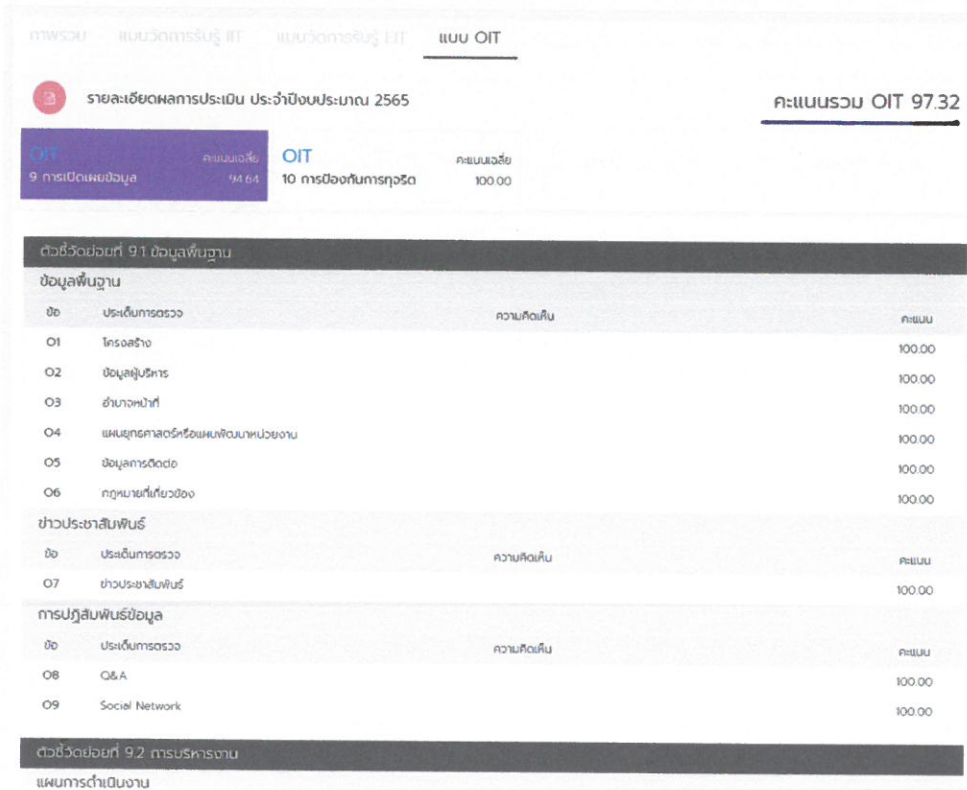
ภาพรวม แบบวัดการรับรู้ IIT แบบวัดการรับรู้ EIT แบบ OIT

รายละเอียดผลการประเมิน ประจำปีงบประมาณ 2565

คะแนนรวม OIT 97.32

OIT
9 การเปิดเผยข้อมูล
คะแนนเฉลี่ย
94.64

OIT
10 การป้องกันการทุจริต
คะแนนเฉลี่ย
100.00

ตัวชี้วัดย่อยที่ 9.1 ข้อมูลพื้นฐาน

ข้อมูลพื้นฐาน

| ข้อ | ประเด็นการตรวจ | ความคิดเห็น | คะแนน |
|---|---|---|---|
| O1 | โครงสร้าง | | 100.00 |
| O2 | ข้อมูลผู้บริหาร | | 100.00 |
| O3 | อำนาจหน้าที่ | | 100.00 |
| O4 | แผนยุทธศาสตร์หรือแผนพัฒนาหน่วยงาน | | 100.00 |
| O5 | ข้อมูลการติดต่อ | | 100.00 |
| O6 | กฎหมายที่เกี่ยวข้อง | | 100.00 |

ข่าวประชาสัมพันธ์

| ข้อ | ประเด็นการตรวจ | ความคิดเห็น | คะแนน |
|---|---|---|---|
| O7 | ข่าวประชาสัมพันธ์ | | 100.00 |

การปฏิสัมพันธ์ข้อมูล

| ข้อ | ประเด็นการตรวจ | ความคิดเห็น | คะแนน |
|---|---|---|---|
| O8 | Q&A | | 100.00 |
| O9 | Social Network | | 100.00 |

ตัวชี้วัดย่อยที่ 9.2 การบริหารงาน

แผนการดำเนินงาน